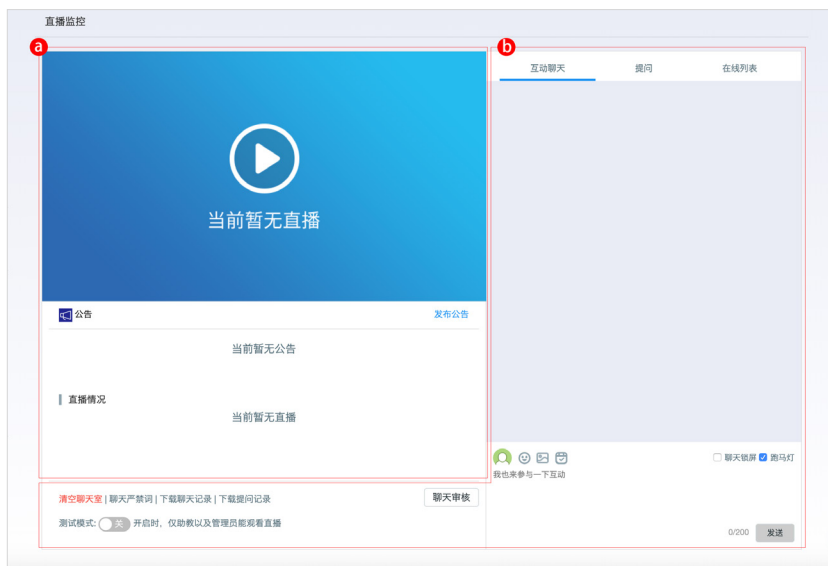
直播监控

a

当前暂无直播

公告

发布公告

当前暂无公告

直播情况

当前暂无直播

b

互动聊天

提问

在线列表

聊天锁屏

跑马灯

我也来参与一下互动

清空聊天室 | 聊天严禁词 | 下载聊天记录 | 下载提问记录

聊天审核

测试模式: 关 开启时，仅助教以及管理员能观看直播

0/200

发送